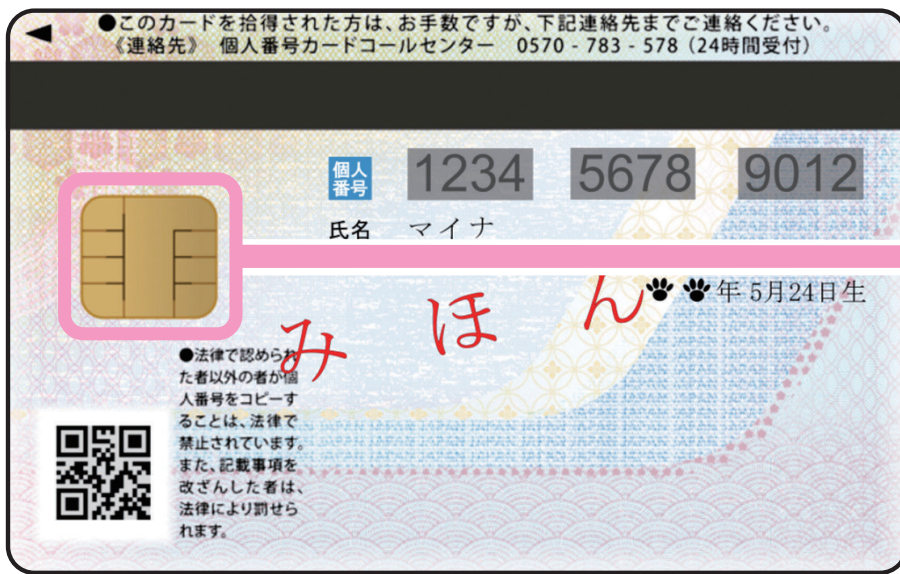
◀ ●このカードを拾得された方は、お手数ですが、下記連絡先までご連絡ください。
《連絡先》 個人番号カードコールセンター 0570 - 783 - 578（24時間受付）

個人番号 1234 5678 9012

氏名 マイナ

🐾🐾年 5月24日生

み ほ ん

●法律で認められた者以外の者が個人番号をコピーすることは、法律で禁止されています。また、記載事項を改ざんした者は、法律により罰せられます。

JAPAN JAPAN JAPAN JAPAN JAPAN